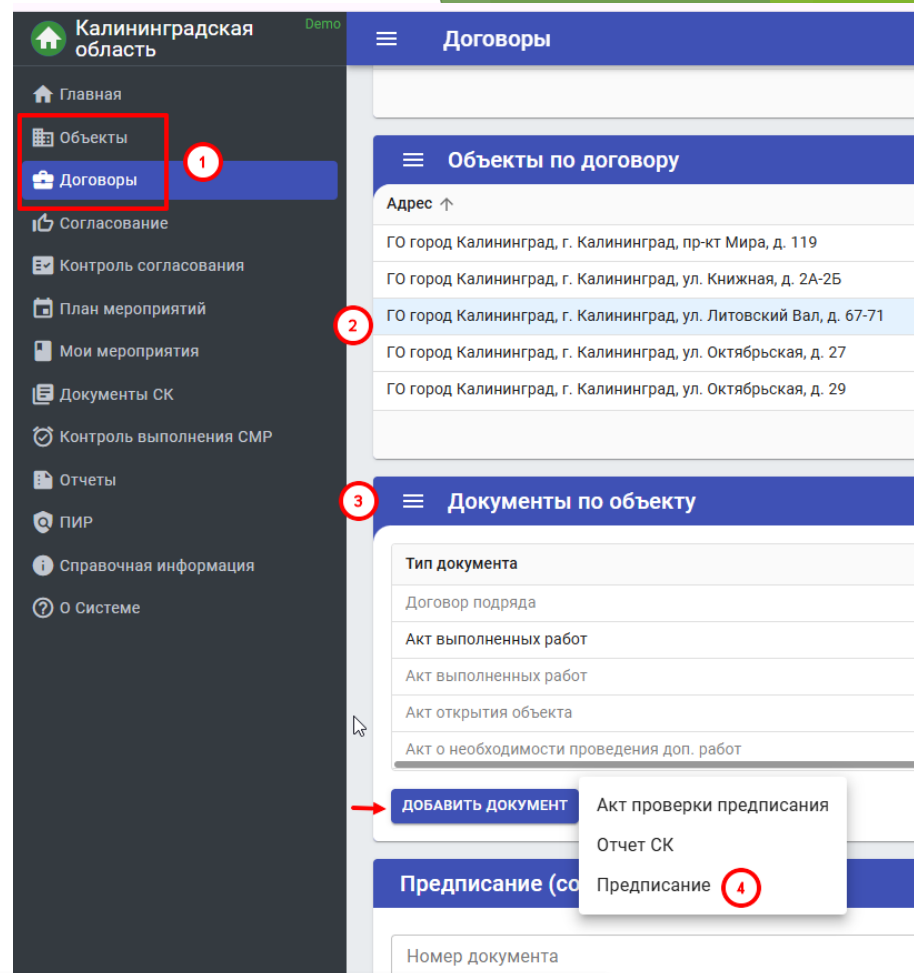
Калининградская область

Demo

Главная

Объекты

Договоры

Согласование

Контроль согласования

План мероприятий

Мои мероприятия

Документы СК

Контроль выполнения СМР

Отчеты

ПИР

Справочная информация

О Системе

1

Договоры

Объекты по договору

| Адрес ↑ |
|---|
| ГО город Калининград, г. Калининград, пр-кт Мира, д. 119 |
| ГО город Калининград, г. Калининград, ул. Книжная, д. 2А-2Б |
| ГО город Калининград, г. Калининград, ул. Литовский Вал, д. 67-71 |
| ГО город Калининград, г. Калининград, ул. Октябрьская, д. 27 |
| ГО город Калининград, г. Калининград, ул. Октябрьская, д. 29 |

2

3

Документы по объекту

| Тип документа |
|---|
| Договор подряда |
| Акт выполненных работ |
| Акт выполненных работ |
| Акт открытия объекта |
| Акт о необходимости проведения доп. работ |

ДОБАВИТЬ ДОКУМЕНТ

Акт проверки предписания

Отчет СК

Предписание

4

Предписание (со

Номер документа